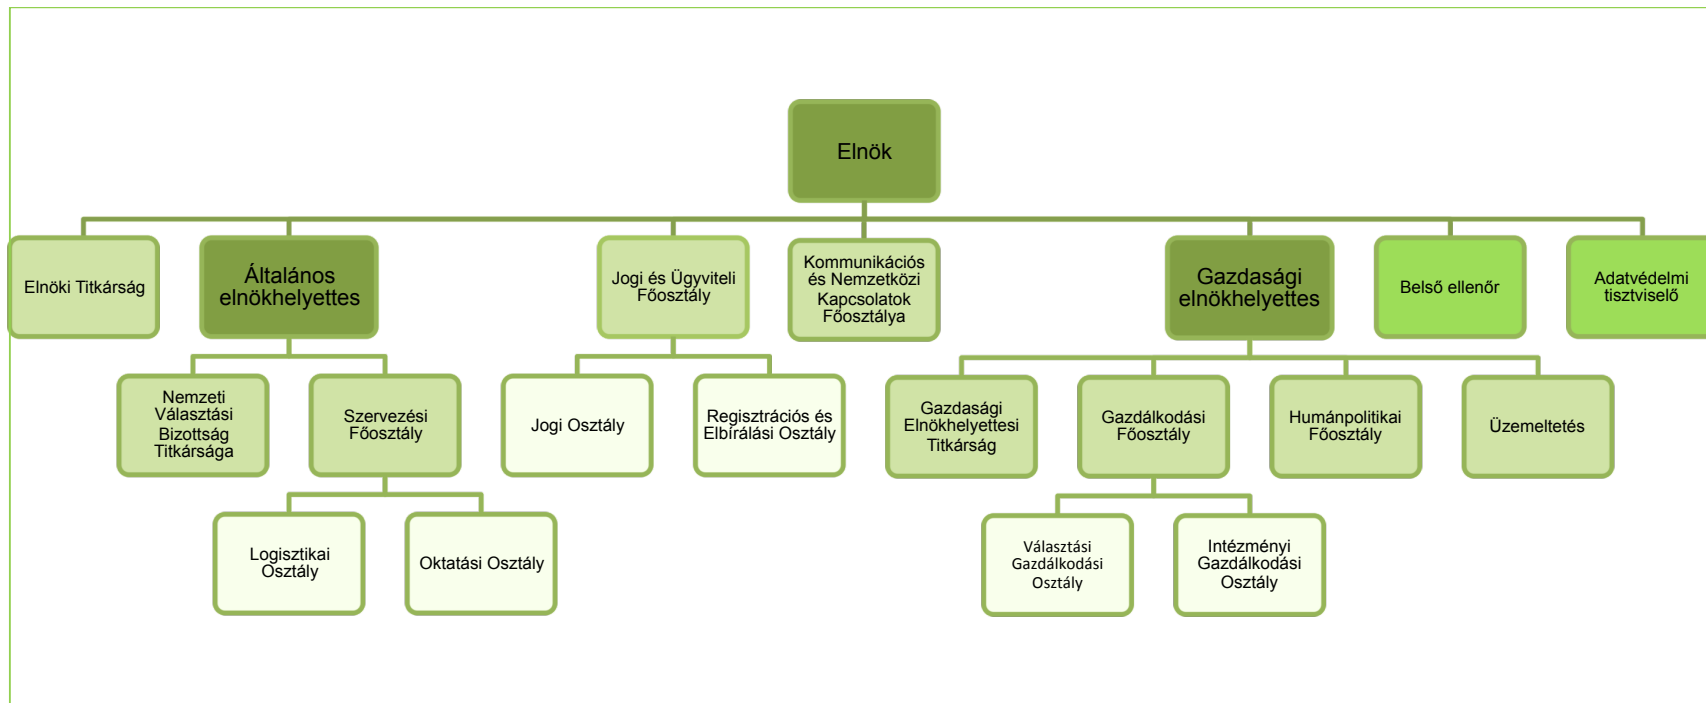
Elnök

Elnöki Titkárság

Általános elnökhelyettes

Jogi és Ügyviteli Főosztály

Kommunikációs és Nemzetközi Kapcsolatok Főosztálya

Gazdasági elnökhelyettes

Belső ellenőr

Adatvédelmi tisztviselő

Nemzeti Választási Bizottság Titkársága

Szervezési Főosztály

Jogi Osztály

Regisztrációs és Elbírálási Osztály

Gazdasági Elnökhelyettesi Titkárság

Gazdálkodási Főosztály

Humánpolitikai Főosztály

Üzemeltetés

Logisztikai Osztály

Oktatási Osztály

Választási Gazdálkodási Osztály

Intézményi Gazdálkodási Osztály